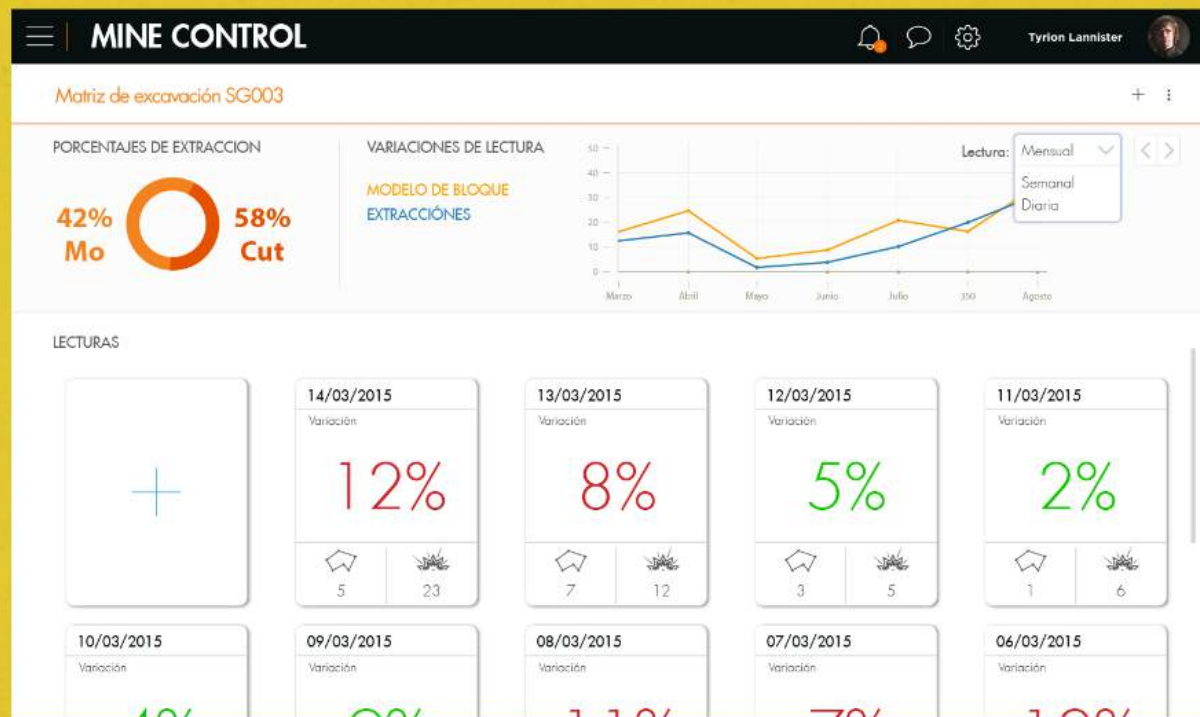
MINE CONTROL

Tyrion Lannister

Matriz de excavación SG003

PORCENTAJES DE EXTRACCION

42% Mo

58% Cut

VARIACIONES DE LECTURA

MODELO DE BLOQUE

EXTRACCIÓNES

Lectura: Mensual

Semanal

Diaria

50
40
30
20
10
0

Marzo Abril Mayo Junio Julio 350 Agosto

LECTURAS

14/03/2015
Variación
12%
5 23

13/03/2015
Variación
8%
7 12

12/03/2015
Variación
5%
3 5

11/03/2015
Variación
2%
1 6

10/03/2015
Variación
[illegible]

09/03/2015
Variación
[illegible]

08/03/2015
Variación
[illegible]

07/03/2015
Variación
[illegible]

06/03/2015
Variación
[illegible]